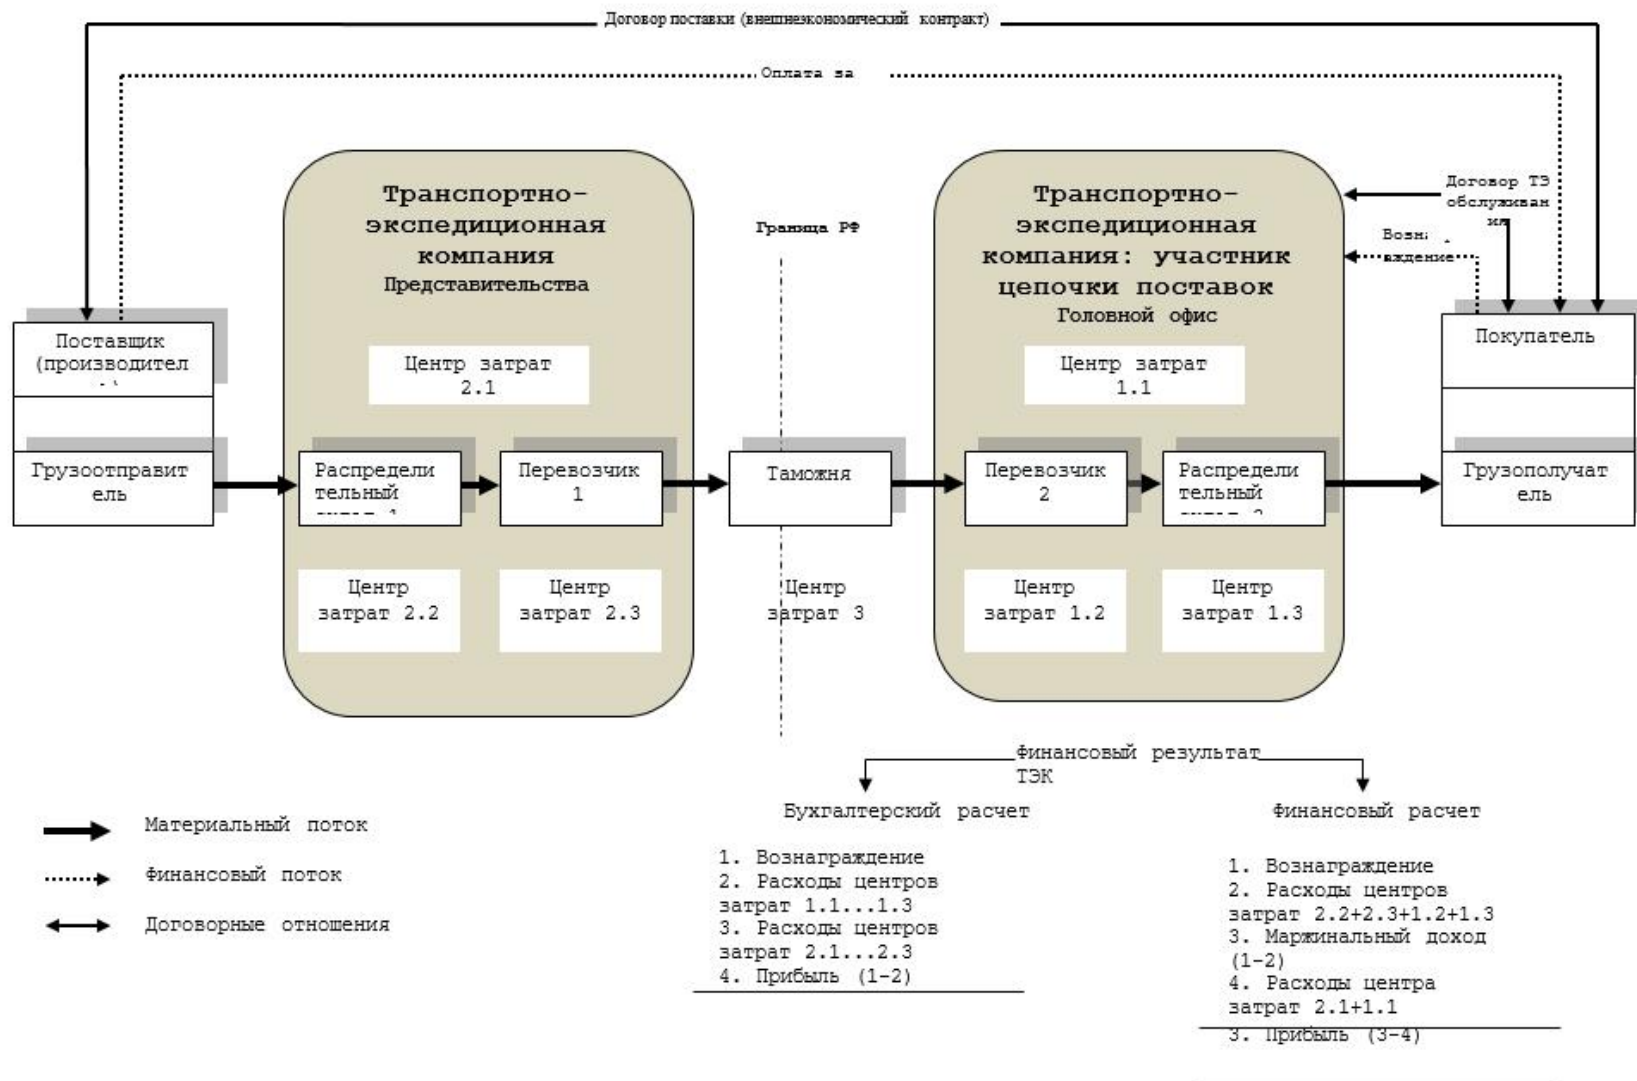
Договор поставки (внешнеэкономический контракт)

Оплата за

Транспортно-экспедиционная компания
Представительства

Центр затрат 2.1

Поставщик (производител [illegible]

Грузоотправитель

Распределительный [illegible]

Перевозчик 1

Центр затрат 2.2

Центр затрат 2.3

Граница РФ

Таможня

Центр затрат 3

Транспортно-экспедиционная компания: участник цепочки поставок
Головной офис

Центр затрат 1.1

Перевозчик 2

Распределительный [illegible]

Центр затрат 1.2

Центр затрат 1.3

Договор ТЭ обслуживан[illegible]

Возн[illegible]аждение

Покупатель

Грузополучатель

Финансовый результат ТЭК

Бухгалтерский расчет

1. Вознаграждение
2. Расходы центров затрат 1.1...1.3
3. Расходы центров затрат 2.1...2.3
4. Прибыль (1-2)

Финансовый расчет

1. Вознаграждение
2. Расходы центров затрат 2.2+2.3+1.2+1.3
3. Маржинальный доход (1-2)
4. Расходы центра затрат 2.1+1.1
3. Прибыль (3-4)

Материальный поток

Финансовый поток

Договорные отношения